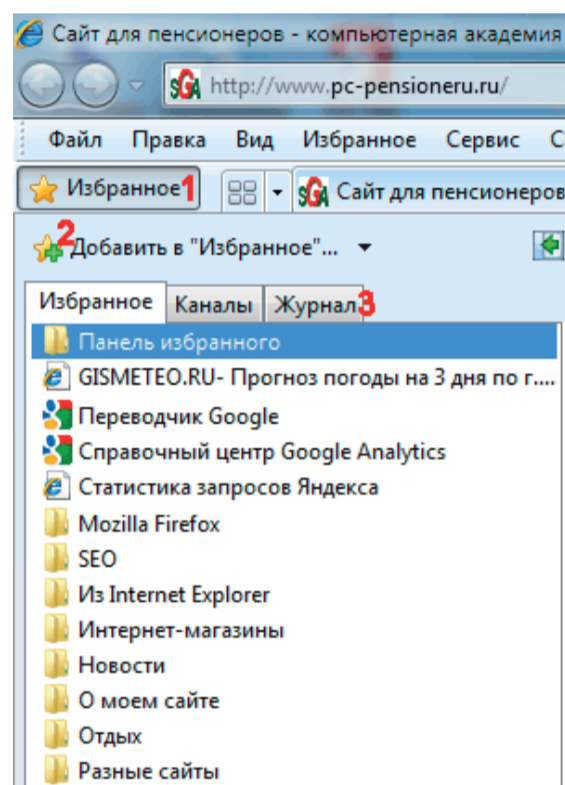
Сайт для пенсионеров - компьютерная академия

http://www.pc-pensioneru.ru/

Файл Правка Вид Избранное Сервис С

Избранное 1

Сайт для пенсионеров

2 Добавить в "Избранное"...

Избранное Каналы Журнал 3

Панель избранного
GISMETEO.RU- Прогноз погоды на 3 дня по г...
Переводчик Google
Справочный центр Google Analytics
Статистика запросов Яндекса
Mozilla Firefox
SEO
Из Internet Explorer
Интернет-магазины
Новости
О моем сайте
Отдых
Разные сайты